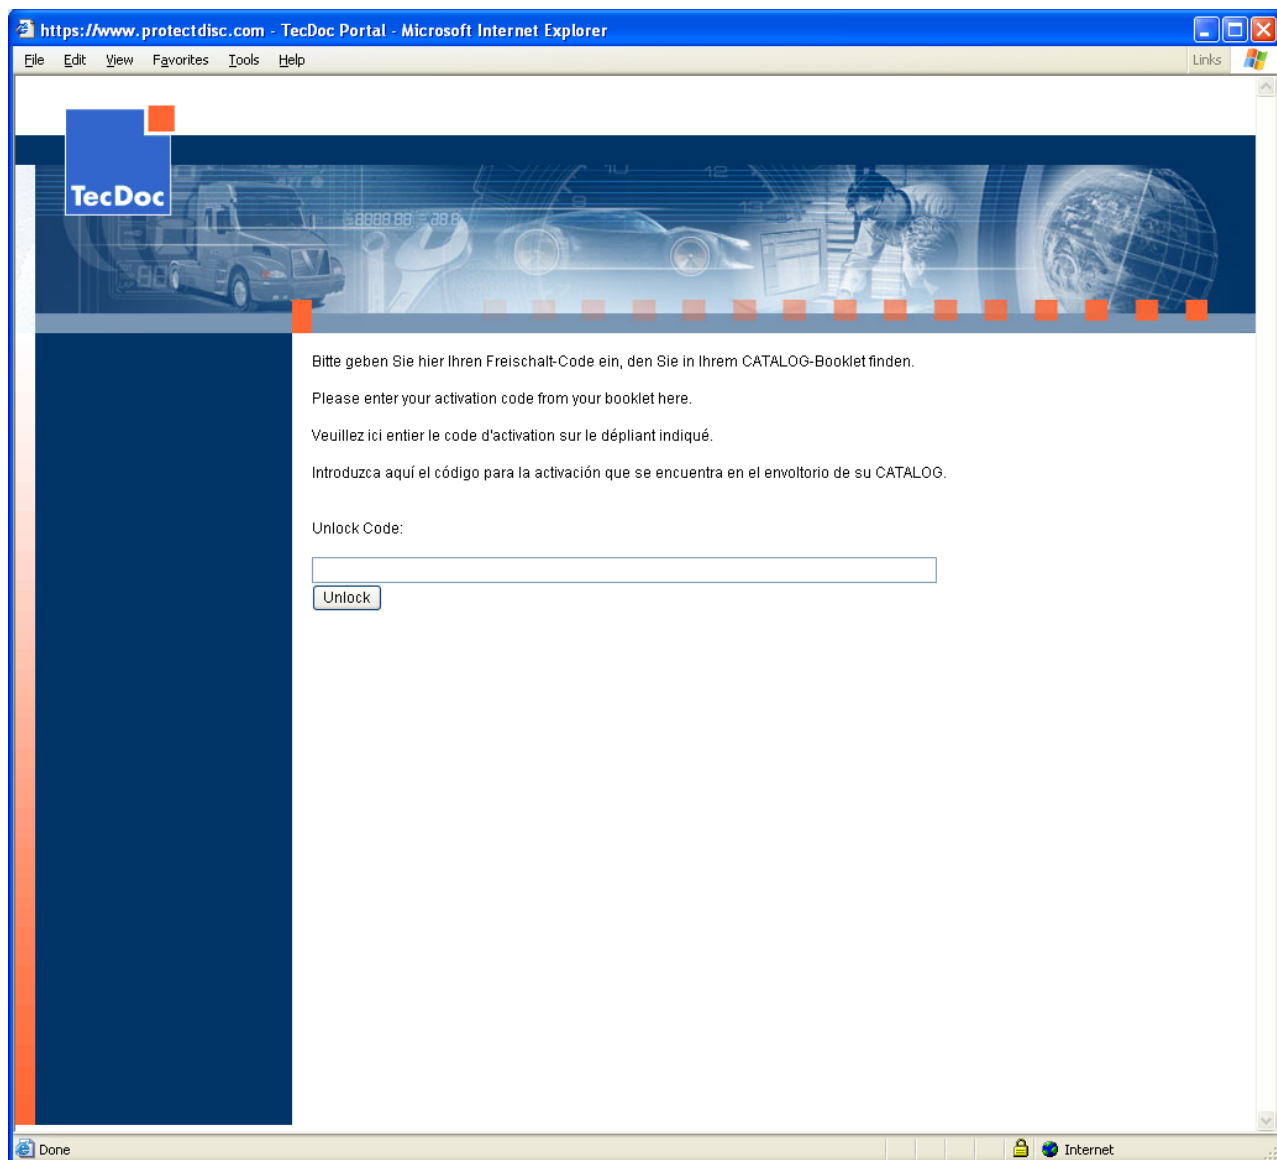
https://www.protectdisc.com - TecDoc Portal - Microsoft Internet Explorer

File Edit View Favorites Tools Help

Links

TecDoc

Bitte geben Sie hier Ihren Freischalt-Code ein, den Sie in Ihrem CATALOG-Booklet finden.

Please enter your activation code from your booklet here.

Veuillez ici entier le code d'activation sur le dépliant indiqué.

Introduzca aquí el código para la activación que se encuentra en el envoltorio de su CATALOG.

Unlock Code:

Unlock

Done

Internet